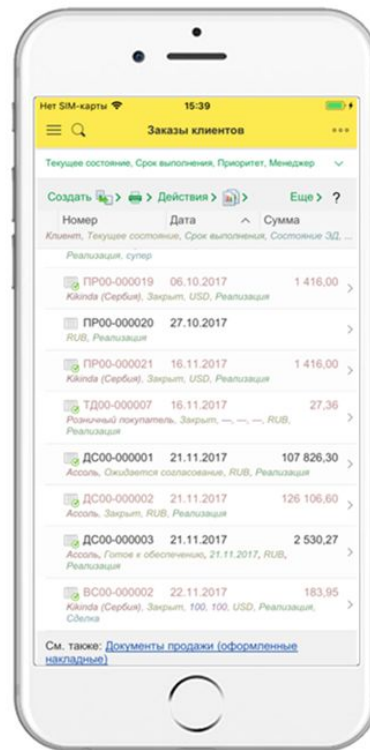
Нет SIM-карты 15:39

Заказы клиентов

Текущее состояние, Срок выполнения, Приоритет, Менеджер

Создать > > Действия > > Еще > ?

| Номер | Дата | Сумма |
|---|---|---|
| Клиент, Текущее состояние, Срок выполнения, Состояние ЭД, ... | | |
| Реализация, супер | | |
| ПР00-000019 Kikinda (Сербия), Закрыт, USD, Реализация | 06.10.2017 | 1 416,00 |
| ПР00-000020 RUB, Реализация | 27.10.2017 | |
| ПР00-000021 Kikinda (Сербия), Закрыт, USD, Реализация | 16.11.2017 | 1 416,00 |
| ТД00-000007 Розничный покупатель, Закрыт, —, —, —, RUB, Реализация | 16.11.2017 | 27,36 |
| ДС00-000001 Ассоль, Ожидается согласование, RUB, Реализация | 21.11.2017 | 107 826,30 |
| ДС00-000002 Ассоль, Закрыт, RUB, Реализация | 21.11.2017 | 126 106,60 |
| ДС00-000003 Ассоль, Готов к обеспечению, 21.11.2017, RUB, Реализация | 21.11.2017 | 2 530,27 |
| ВС00-000002 Kikinda (Сербия), Закрыт, 100, 100, USD, Реализация, Сделка | 22.11.2017 | 183,95 |

См. также: Документы продажи (оформленные накладные)